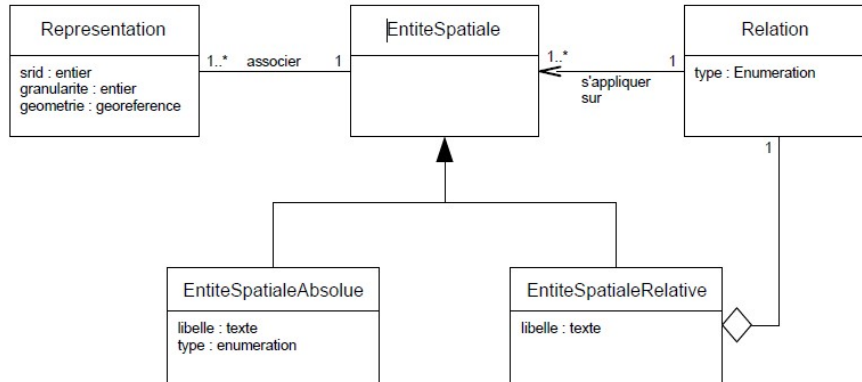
Representation

srid : entier
granularite : entier
geometrie : georeference

1..*

associer

1

EntiteSpatiale

1..*

s'appliquer sur

1

Relation

type : Enumeration

1

EntiteSpatialeAbsolue

libelle : texte
type : enumeration

EntiteSpatialeRelative

libelle : texte